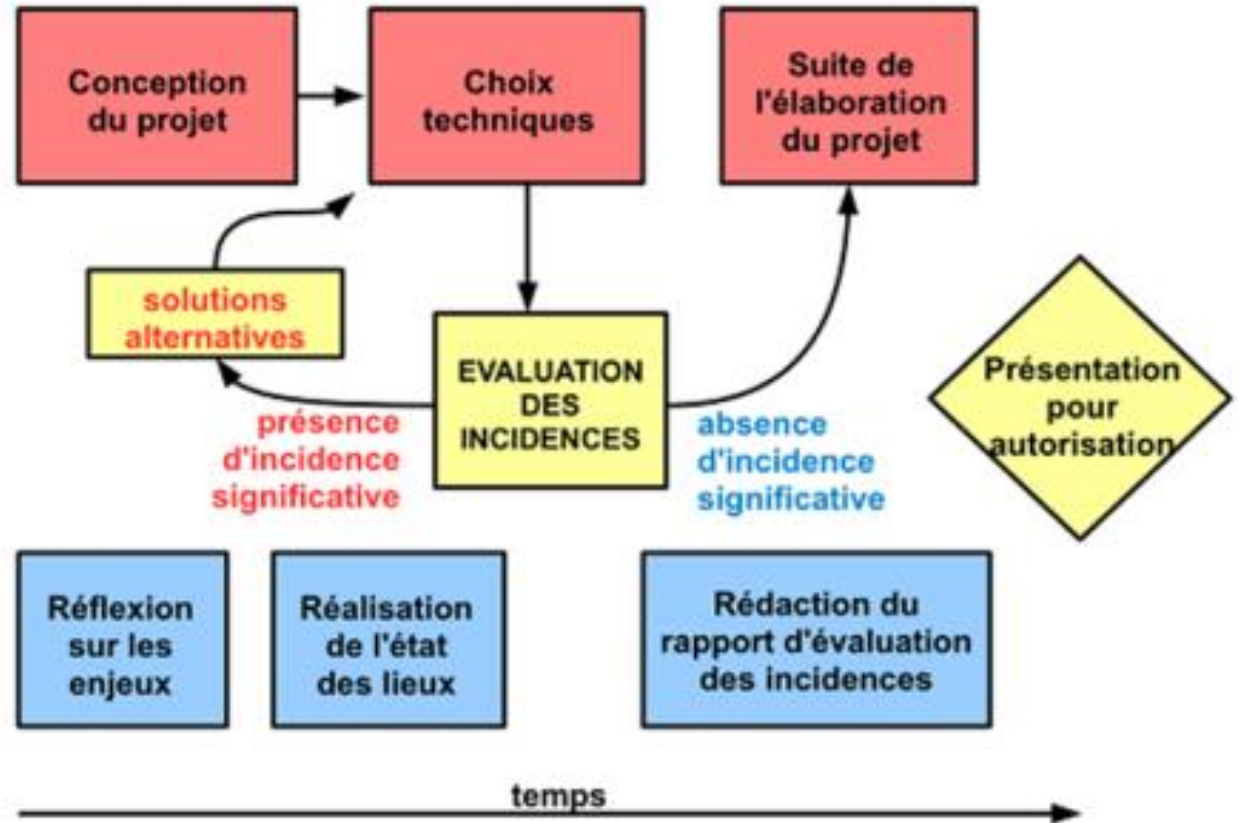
Conception du projet

Choix techniques

Suite de l'élaboration du projet

solutions alternatives

EVALUATION DES INCIDENCES

présence d'incidence significative

absence d'incidence significative

Présentation pour autorisation

Réflexion sur les enjeux

Réalisation de l'état des lieux

Rédaction du rapport d'évaluation des incidences

temps